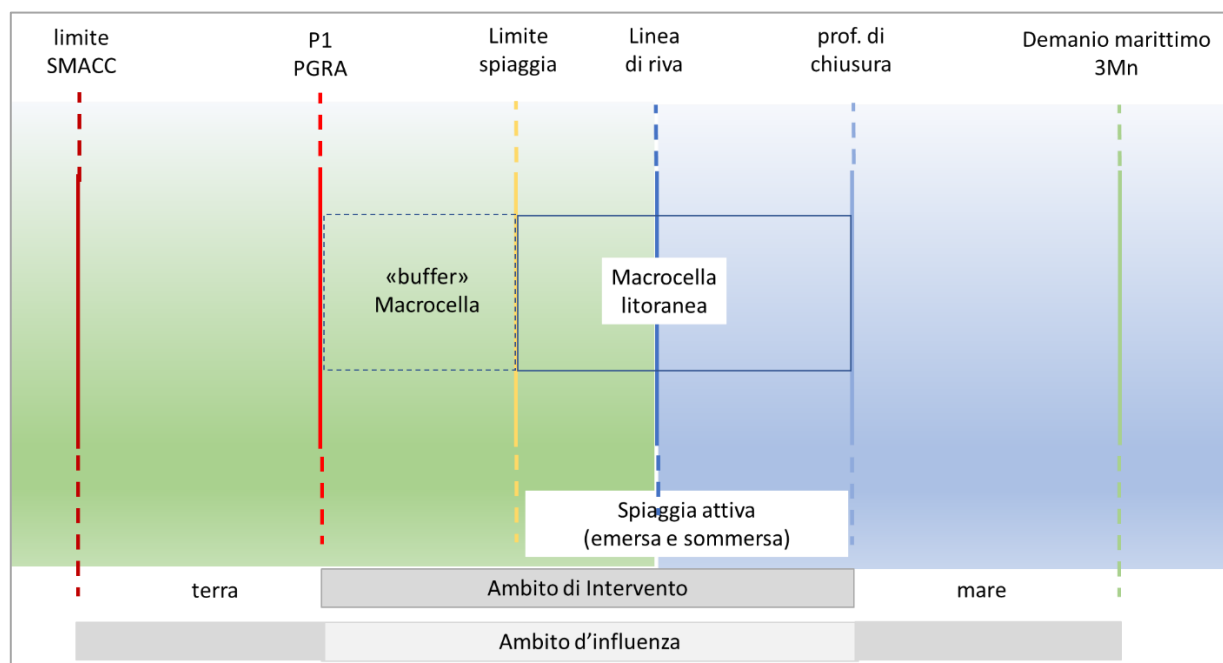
limite SMACC

P1 PGRA

Limite spiaggia

Linea di riva

prof. di chiusura

Demanio marittimo 3Mn

«buffer» Macrocella

Macrocella litoranea

Spiaggia attiva (emersa e sommersa)

terra

Ambito di Intervento

mare

Ambito d’influenza